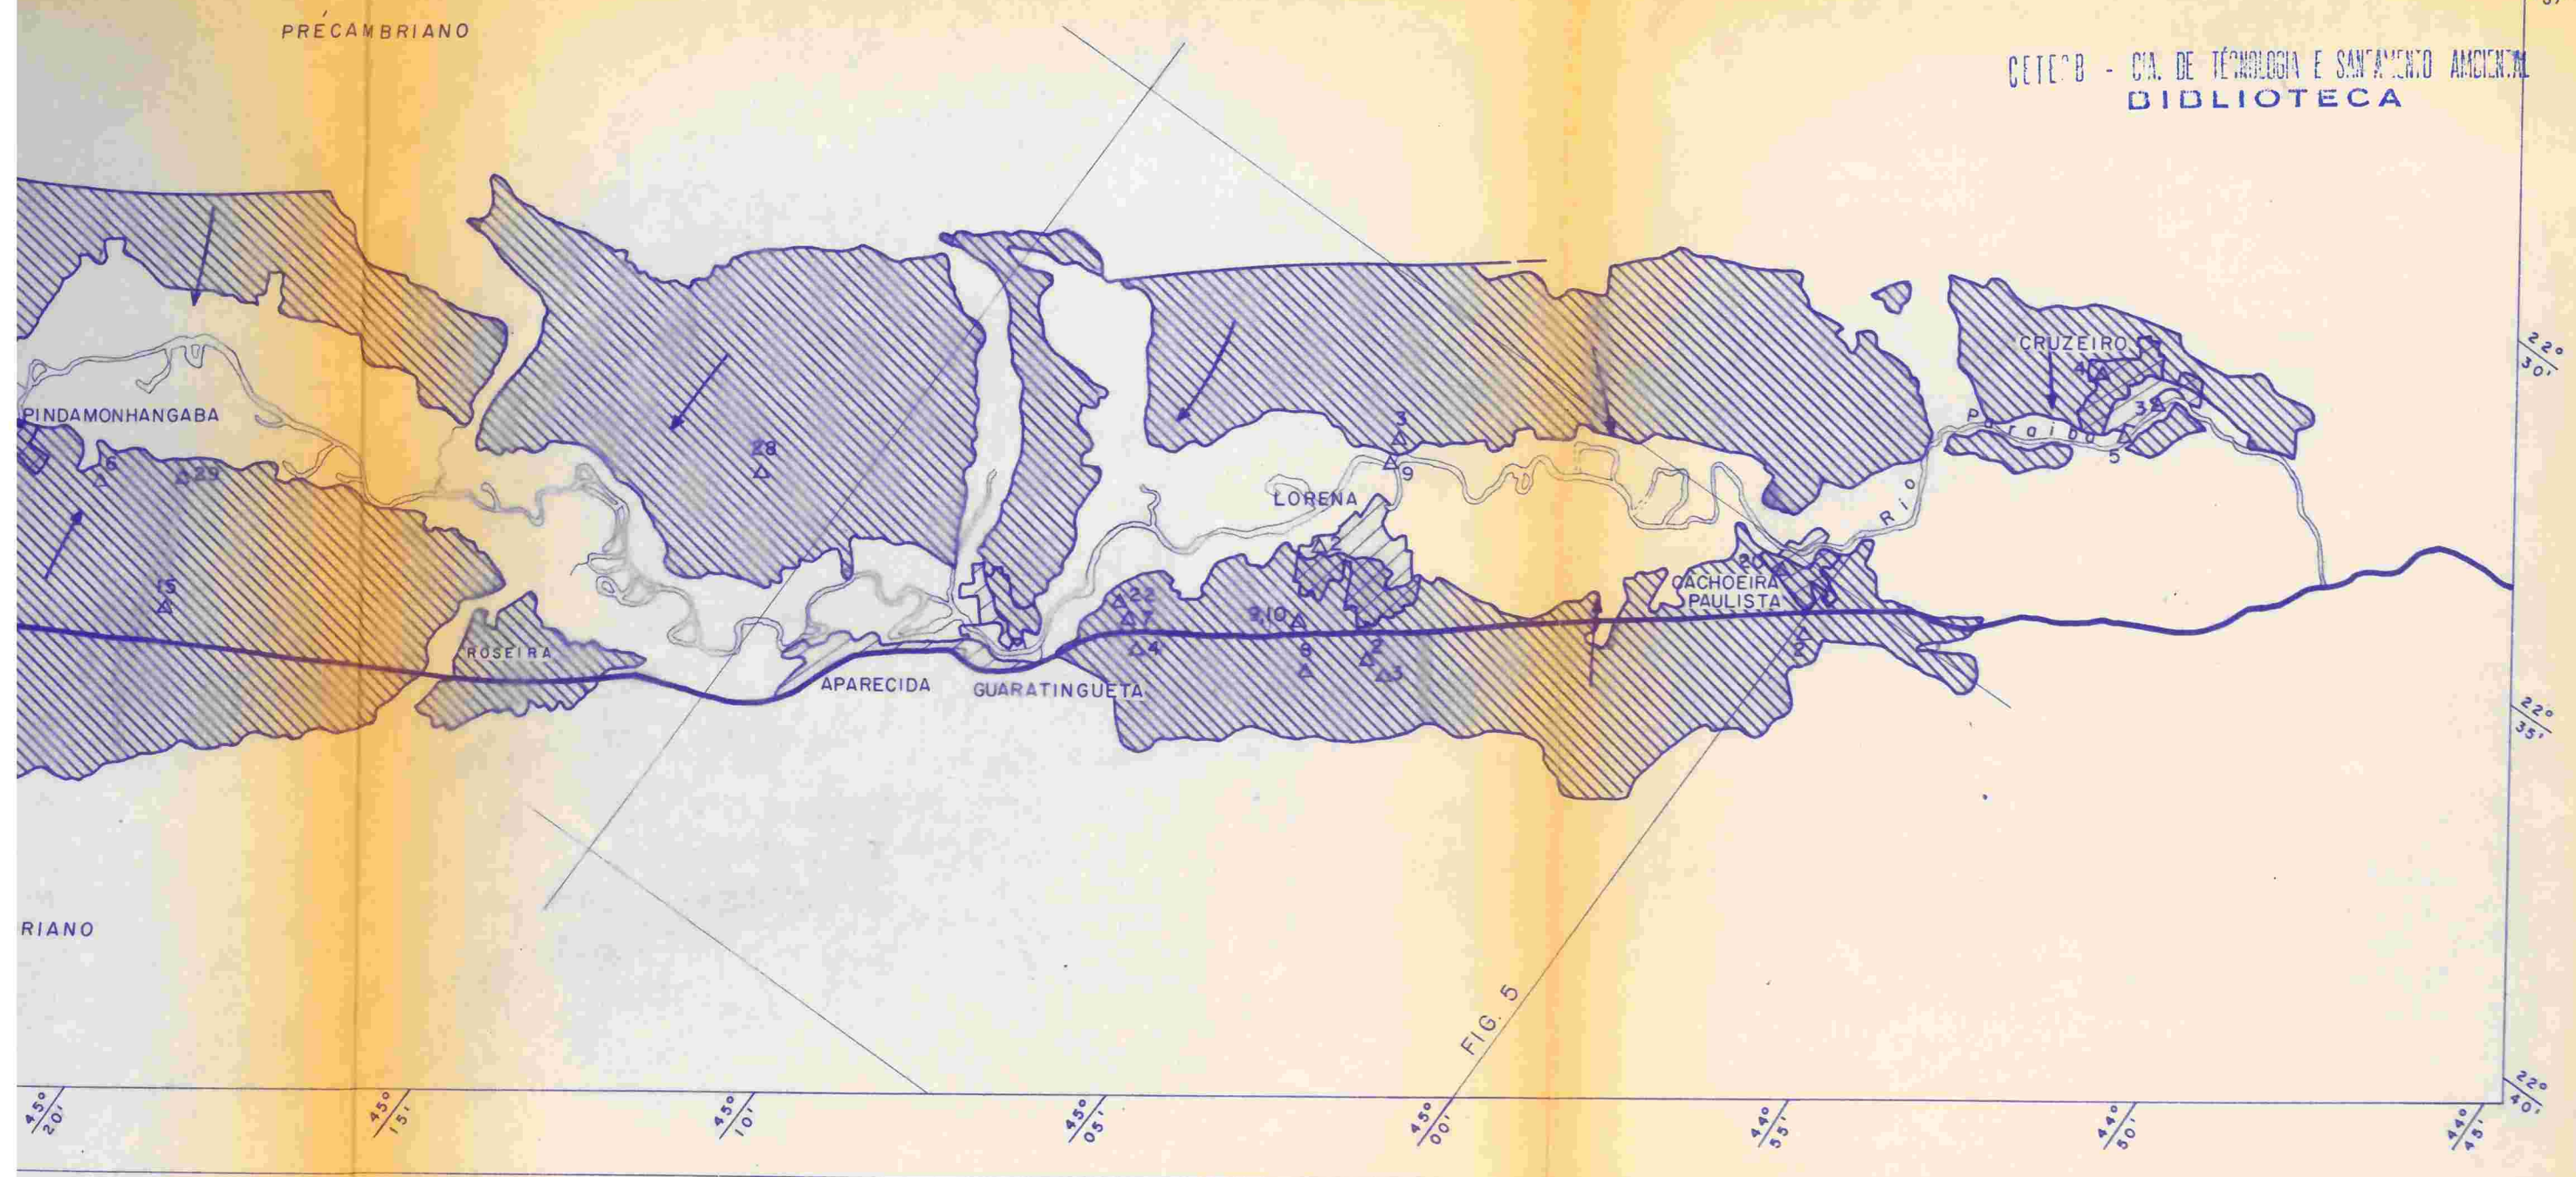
PRECAMBRIANO

CETESB - CIA. DE TECNOLOGIA E SANEAMENTO AMBIENTAL
BIBLIOTECA

CRUZEIRO
4
3
5
Rio Paraiba

PINDAMONHANGABA
6
29
28
3
9
LORENA
15
22
7
4
9,10
8
2
3
20
CACHOEIRA PAULISTA
ROSEIRA
APARECIDA
GUARATINGUETA

$22°$ $30'$
$22°$ $35'$
$22°$ $40'$

RIANO

FIG. 5

$45°$ $20'$
$45°$ $15'$
$45°$ $10'$
$45°$ $05'$
$45°$ $00'$
$44°$ $55'$
$44°$ $50'$
$44°$ $45'$